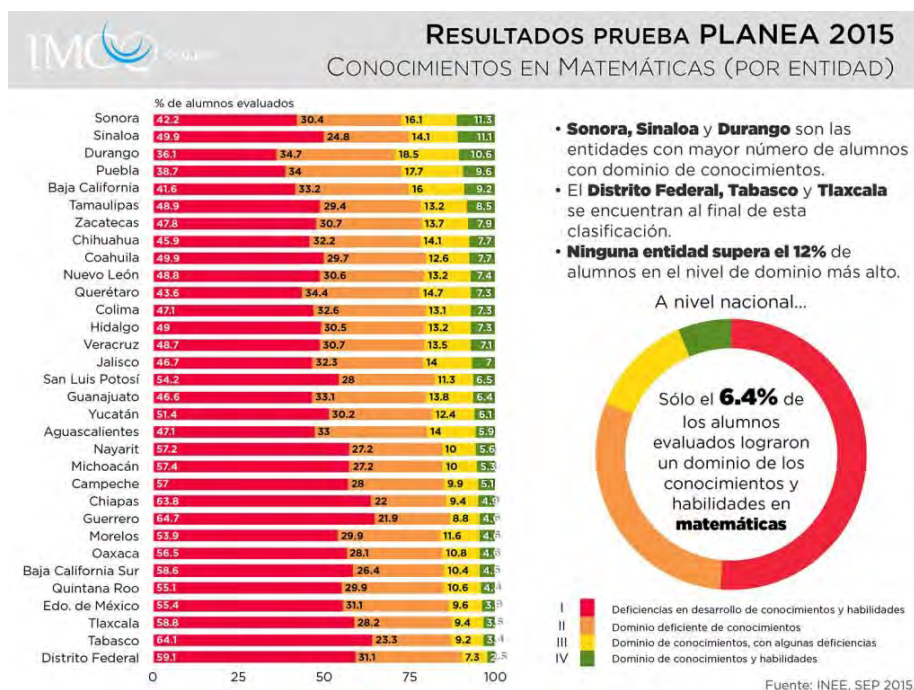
IMCO

RESULTADOS PRUEBA PLANEA 2015
CONOCIMIENTOS EN MATEMÁTICAS (POR ENTIDAD)

% de alumnos evaluados

| Entidad | I | II | III | IV |
|---|---|---|---|---|
| Sonora | 42.2 | 30.4 | 16.1 | 11.3 |
| Sinaloa | 49.9 | 24.8 | 14.1 | 11.1 |
| Durango | 36.1 | 34.7 | 18.5 | 10.6 |
| Puebla | 38.7 | 34 | 17.7 | 9.6 |
| Baja California | 41.6 | 33.2 | 16 | 9.2 |
| Tamaulipas | 48.9 | 29.4 | 13.2 | 8.5 |
| Zacatecas | 47.8 | 30.7 | 13.7 | 7.9 |
| Chihuahua | 45.9 | 32.2 | 14.1 | 7.7 |
| Coahuila | 49.9 | 29.7 | 12.6 | 7.7 |
| Nuevo León | 48.8 | 30.6 | 13.2 | 7.4 |
| Querétaro | 43.6 | 34.4 | 14.7 | 7.3 |
| Colima | 47.1 | 32.6 | 13.1 | 7.3 |
| Hidalgo | 49 | 30.5 | 13.2 | 7.3 |
| Veracruz | 48.7 | 30.7 | 13.5 | 7.1 |
| Jalisco | 46.7 | 32.3 | 14 | 7 |
| San Luis Potosí | 54.2 | 28 | 11.3 | 6.5 |
| Guanajuato | 46.6 | 33.1 | 13.8 | 6.4 |
| Yucatán | 51.4 | 30.2 | 12.4 | 6.1 |
| Aguascalientes | 47.1 | 33 | 14 | 5.9 |
| Nayarit | 57.2 | 27.2 | 10 | 5.6 |
| Michoacán | 57.4 | 27.2 | 10 | 5.3 |
| Campeche | 57 | 28 | 9.9 | 5.1 |
| Chiapas | 63.8 | 22 | 9.4 | 4.9 |
| Guerrero | 64.7 | 21.9 | 8.8 | 4.6 |
| Morelos | 53.9 | 29.9 | 11.6 | 4.6 |
| Oaxaca | 56.5 | 28.1 | 10.8 | 4.6 |
| Baja California Sur | 58.6 | 26.4 | 10.4 | 4.5 |
| Quintana Roo | 55.1 | 29.9 | 10.6 | 4.4 |
| Edo. de México | 55.4 | 31.1 | 9.6 | 3.9 |
| Tlaxcala | 58.8 | 28.2 | 9.4 | 3.8 |
| Tabasco | 64.1 | 23.3 | 9.2 | 3.4 |
| Distrito Federal | 59.1 | 31.1 | 7.3 | 2.5 |

0 25 50 75 100

• Sonora, Sinaloa y Durango son las entidades con mayor número de alumnos con dominio de conocimientos.
• El Distrito Federal, Tabasco y Tlaxcala se encuentran al final de esta clasificación.
• Ninguna entidad supera el 12% de alumnos en el nivel de dominio más alto.

A nivel nacional...

Sólo el 6.4% de los alumnos evaluados lograron un dominio de los conocimientos y habilidades en matemáticas

I Deficiencias en desarrollo de conocimientos y habilidades
II Dominio deficiente de conocimientos
III Dominio de conocimientos, con algunas deficiencias
IV Dominio de conocimientos y habilidades

Fuente: INEE, SEP 2015